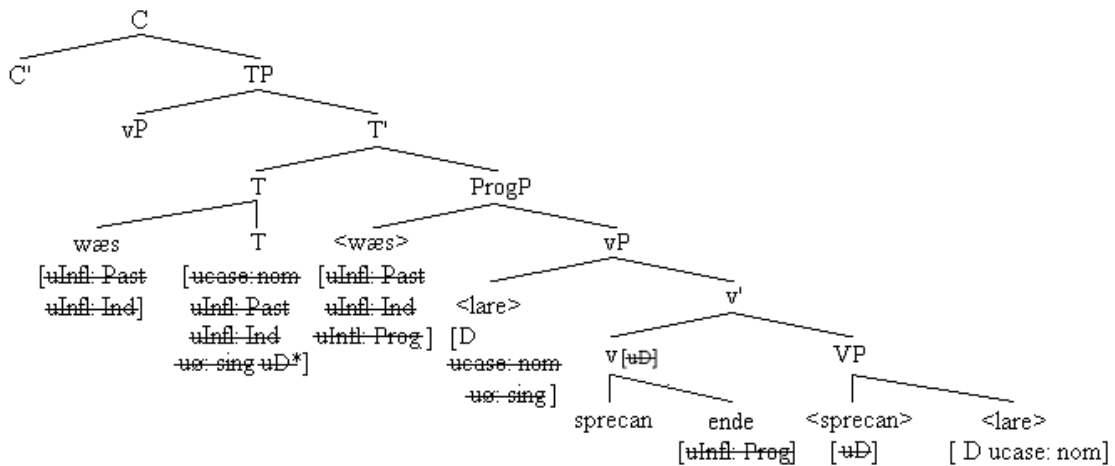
C
C'
TP
vP
T'
T
ProgP
wæs
[uInfl: Past
uInfl: Ind]
T
[ucase:nom
uInfl: Past
uInfl: Ind
uφ: sing uD*]
<wæs>
[uInfl: Past
uInfl: Ind
uInfl: Prog]
vP
<lare>
[D
ucase: nom
uφ: sing]
v'
v [uD]
VP
sprecan
ende
[uInfl: Prog]
<sprecan>
[uD]
<lare>
[D ucase: nom]